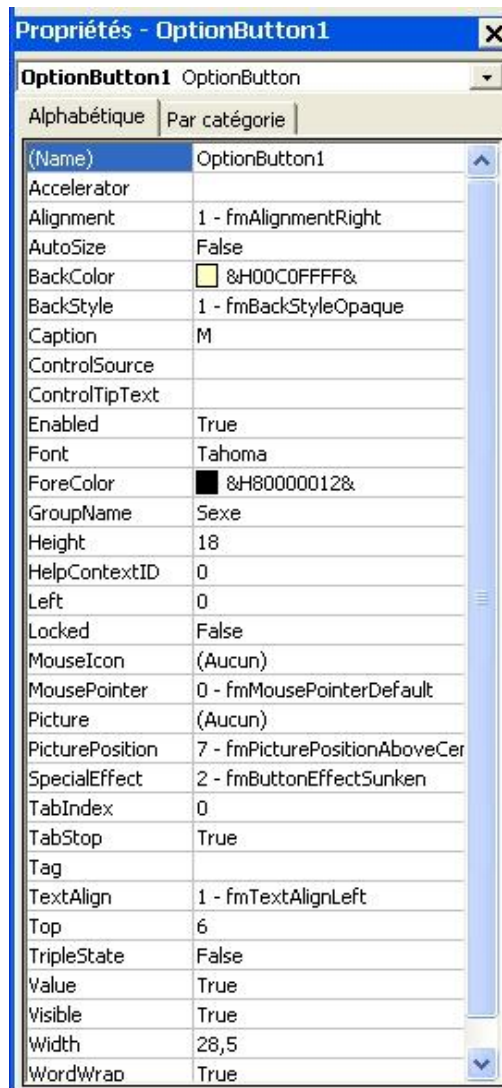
Propriétés - OptionButton1

OptionButton1 OptionButton

Alphabétique | Par catégorie

| | |
|---|---|
| (Name) | OptionButton1 |
| Accelerator | |
| Alignment | 1 - fmAlignmentRight |
| AutoSize | False |
| BackColor | &H00C0FFFF& |
| BackStyle | 1 - fmBackStyleOpaque |
| Caption | M |
| ControlSource | |
| ControlTipText | |
| Enabled | True |
| Font | Tahoma |
| ForeColor | &H80000012& |
| GroupName | Sexe |
| Height | 18 |
| HelpContextID | 0 |
| Left | 0 |
| Locked | False |
| MouseIcon | (Aucun) |
| MousePointer | 0 - fmMousePointerDefault |
| Picture | (Aucun) |
| PicturePosition | 7 - fmPicturePositionAboveCer |
| SpecialEffect | 2 - fmButtonEffectSunken |
| TabIndex | 0 |
| TabStop | True |
| Tag | |
| TextAlign | 1 - fmTextAlignLeft |
| Top | 6 |
| TripleState | False |
| Value | True |
| Visible | True |
| Width | 28,5 |
| WordWrap | True |